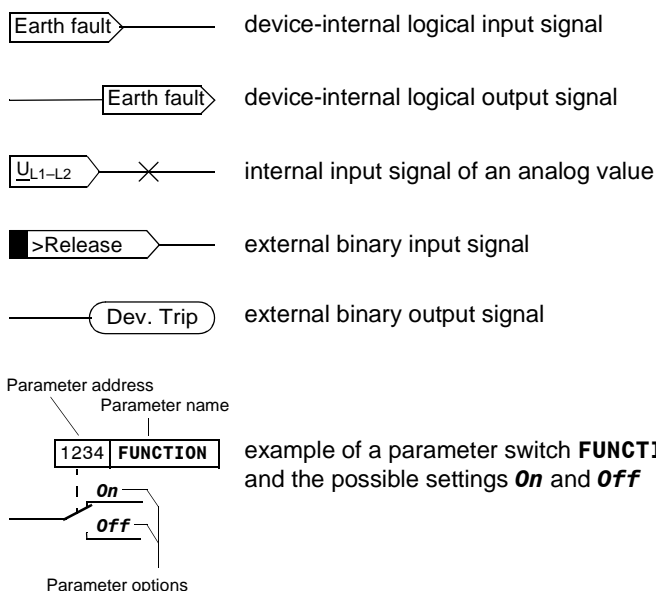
Earth fault

device-internal logical input signal

Earth fault

device-internal logical output signal

$\underline{U}_{L1-L2}$

internal input signal of an analog value

>Release

external binary input signal

Dev. Trip

external binary output signal

Parameter address

Parameter name

1234 FUNCTION

On

Off

Parameter options

example of a parameter switch FUNCTI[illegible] and the possible settings On and Off